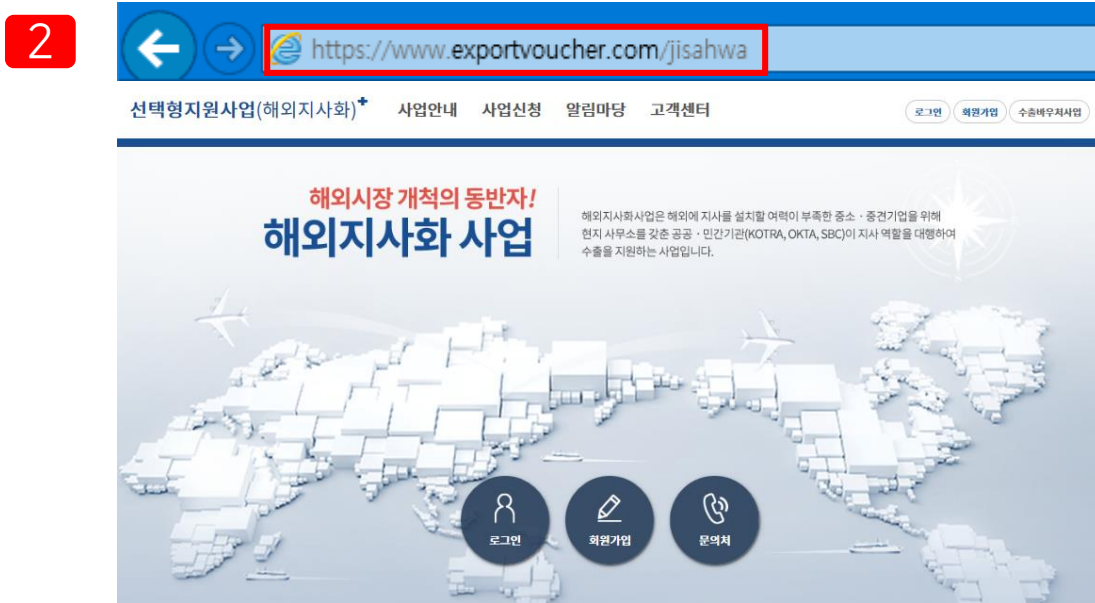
2

https://www.exportvoucher.com/jisahwa

선택형지원사업(해외지사화)+ 사업안내 사업신청 알림마당 고객센터

로그인 회원가입 수출바우처사업

해외시장 개척의 동반자!
해외지사화 사업

해외지사화사업은 해외에 지사를 설치할 여력이 부족한 중소 · 중견기업을 위해 현지 사무소를 갖춘 공공 · 민간기관(KOTRA, OKTA, SBC)이 지사 역할을 대행하여 수출을 지원하는 사업입니다.

로그인 회원가입 문의처